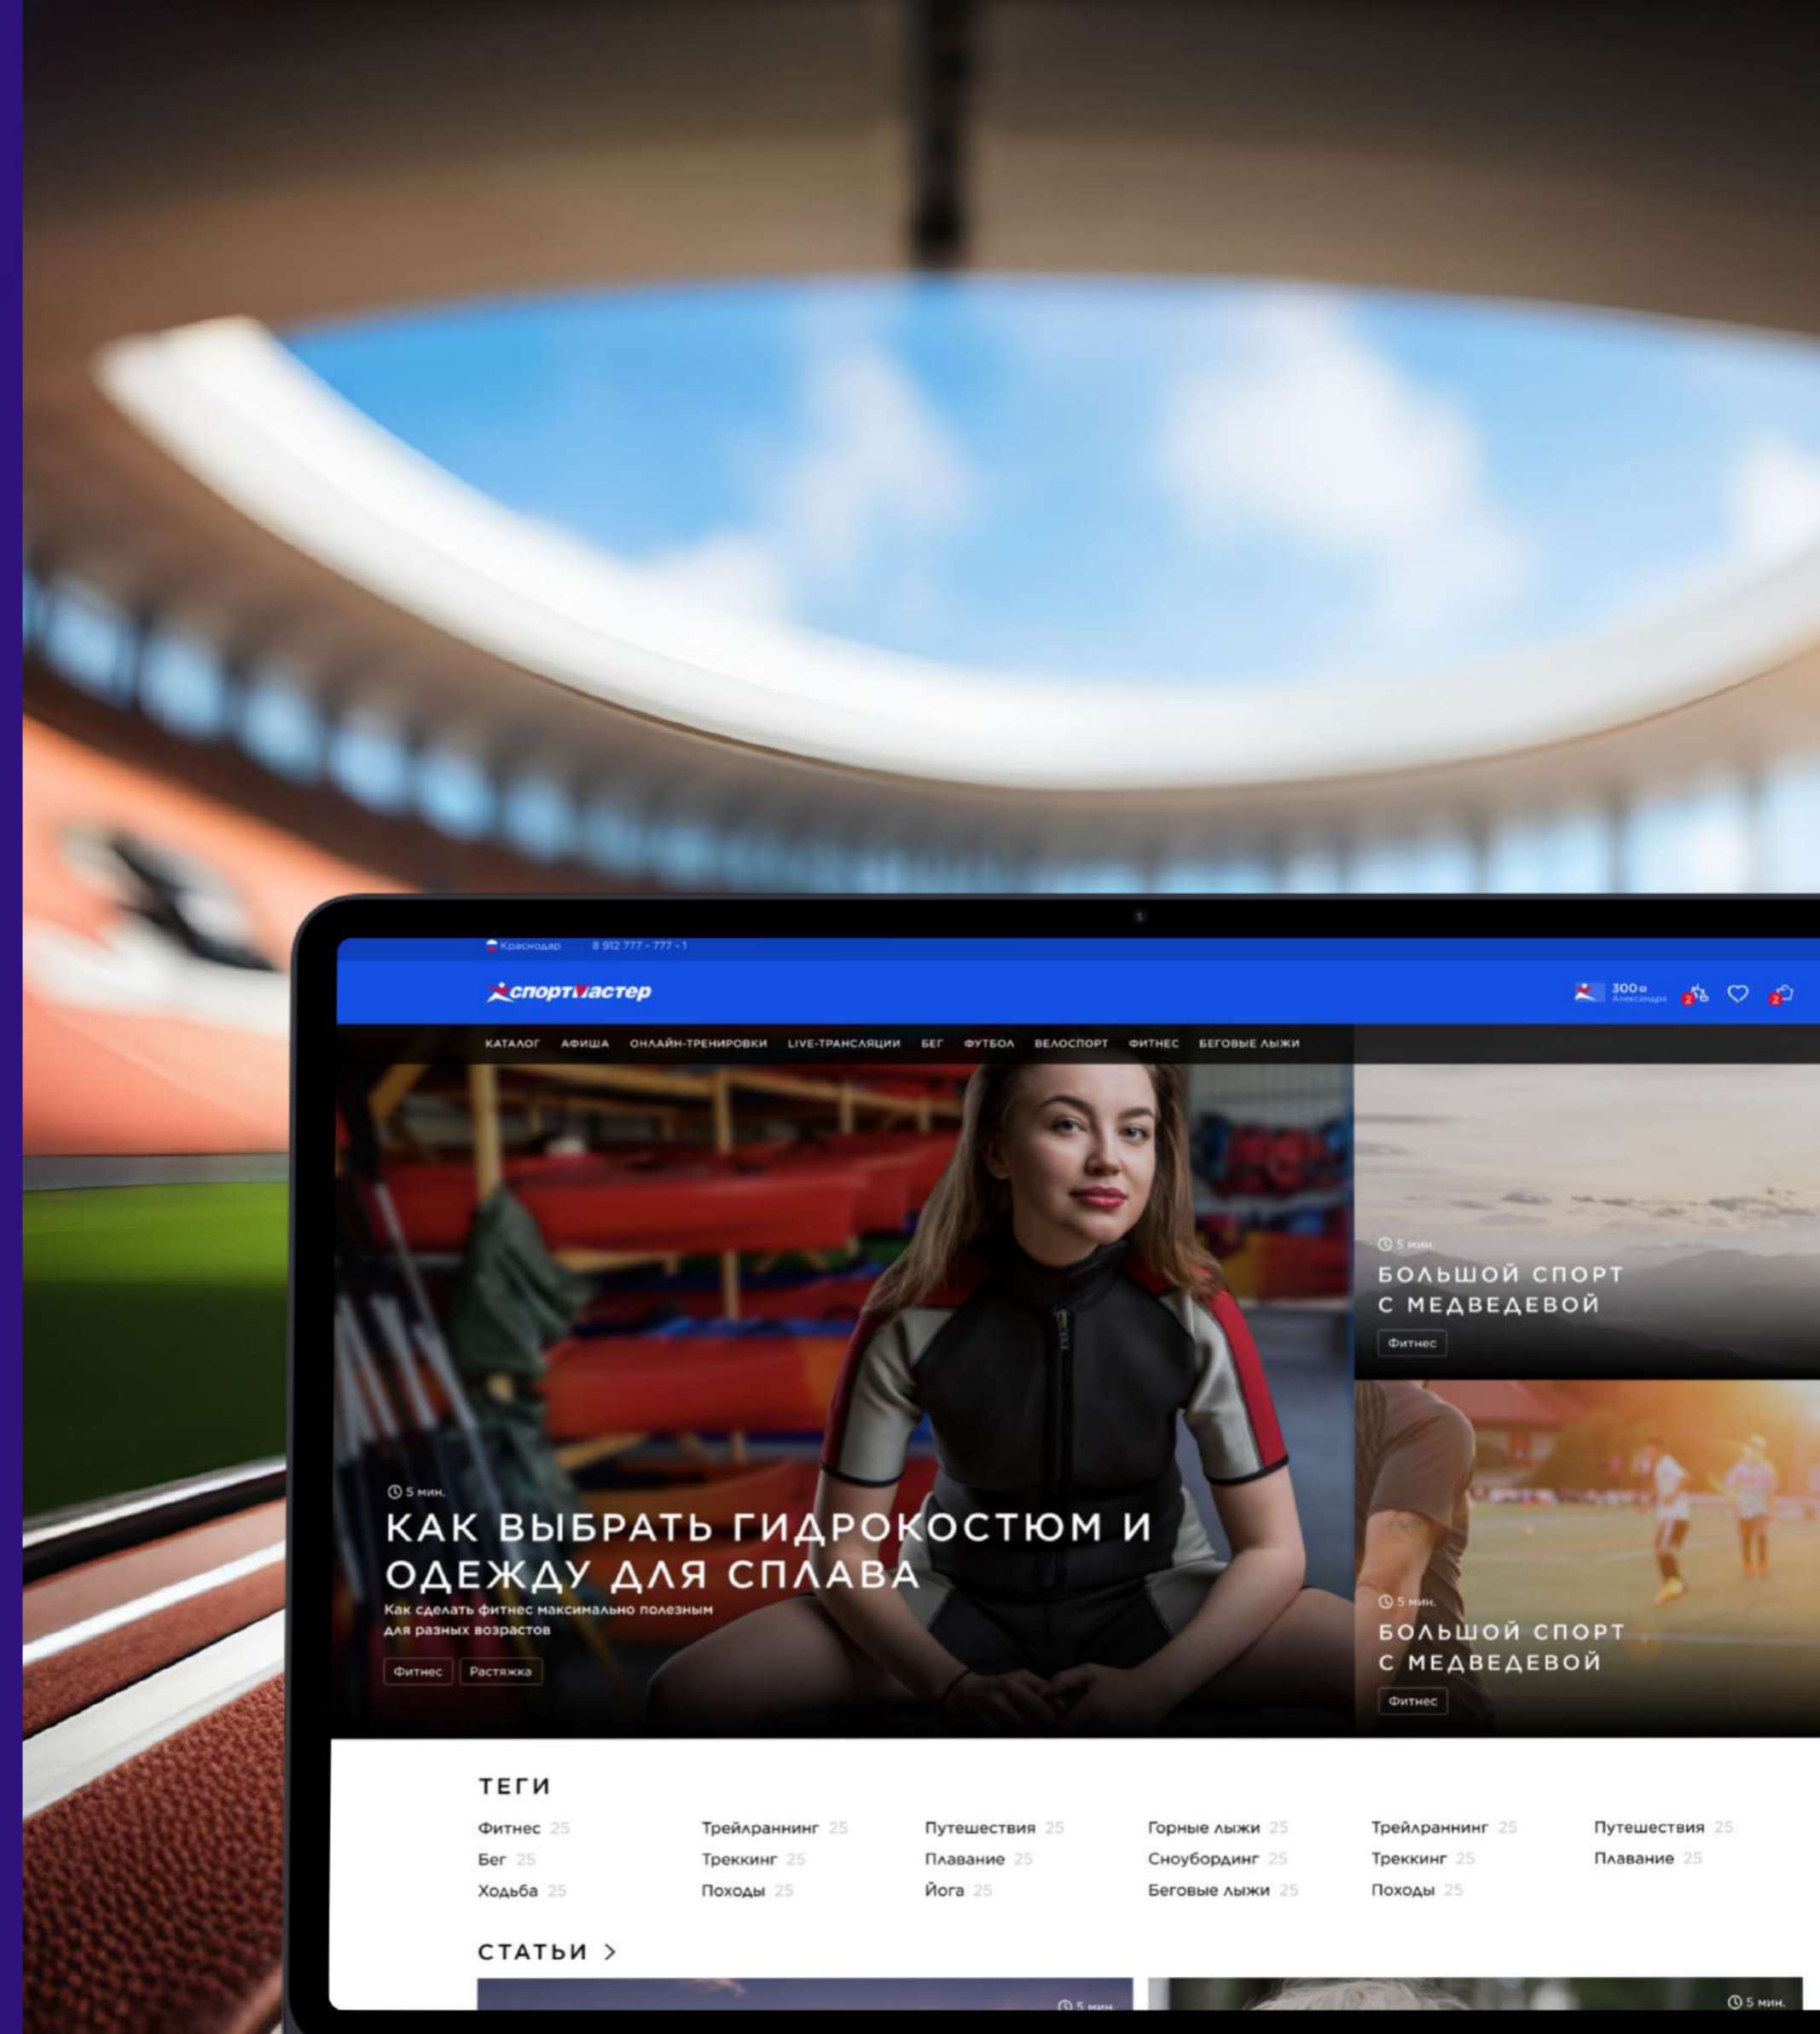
Краснодар 8 912 777 - 777 - 1

спортмастер

300 Александра

КАТАЛОГ АФИША ОНЛАЙН-ТРЕНИРОВКИ LIVE-ТРАНСЛЯЦИИ БЕГ ФУТБОЛ ВЕЛОСПОРТ ФИТНЕС БЕГОВЫЕ ЛЫЖИ

5 мин.
КАК ВЫБРАТЬ ГИДРОКОСТЮМ И ОДЕЖДУ ДЛЯ СПЛАВА
Как сделать фитнес максимально полезным для разных возрастов
Фитнес Растяжка

5 мин.
БОЛЬШОЙ СПОРТ С МЕДВЕДЕВОЙ
Фитнес

5 мин.
БОЛЬШОЙ СПОРТ С МЕДВЕДЕВОЙ
Фитнес

ТЕГИ

| | | | | | |
|---|---|---|---|---|---|
| Фитнес 25 | Трейлраннинг 25 | Путешествия 25 | Горные лыжи 25 | Трейлраннинг 25 | Путешествия 25 |
| Бег 25 | Треккинг 25 | Плавание 25 | Сноубординг 25 | Треккинг 25 | Плавание 25 |
| Ходьба 25 | Походы 25 | Йога 25 | Беговые лыжи 25 | Походы 25 | |

СТАТЬИ >

5 мин.

5 мин.